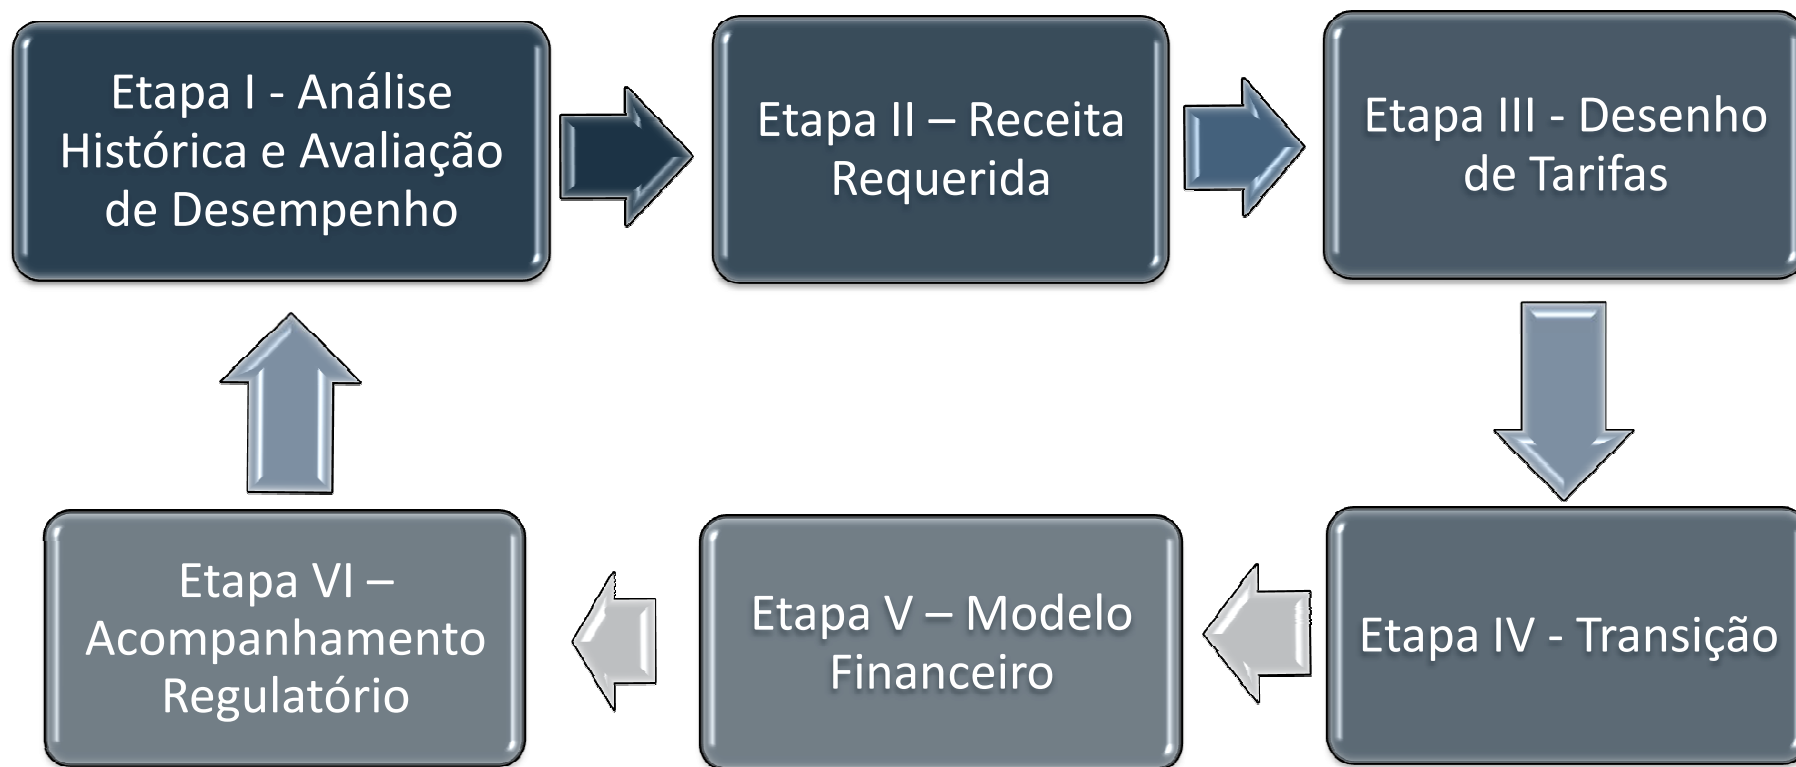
Etapa I - Análise Histórica e Avaliação de Desempenho

Etapa II – Receita Requerida

Etapa III - Desenho de Tarifas

Etapa IV - Transição

Etapa V – Modelo Financeiro

Etapa VI – Acompanhamento Regulatório